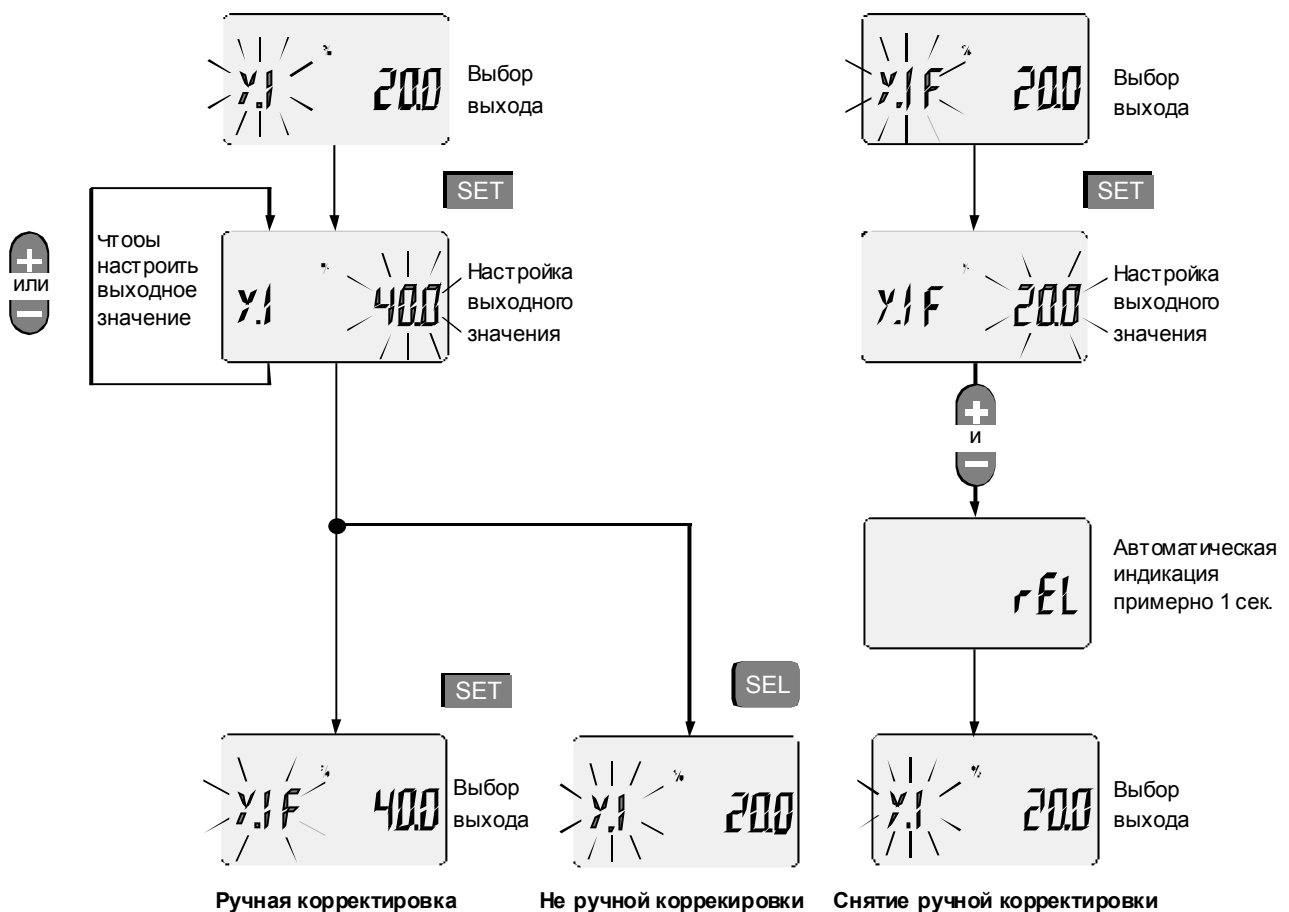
Y.1 20.0 Выбор выхода

SET

+ или −

чтобы настроить выходное значение

Y.1 40.0 Настройка выходного значения

SET

Y.1F 40.0 Выбор выхода

SEL

Y.1 20.0

Ручная корректировка

Не ручной коррекировки

Y.1F 20.0 Выбор выхода

SET

Y.1F 20.0 Настройка выходного значения

+ и −

rEL Автоматическая индикация примерно 1 сек.

Y.1 20.0 Выбор выхода

Снятие ручной корректировки